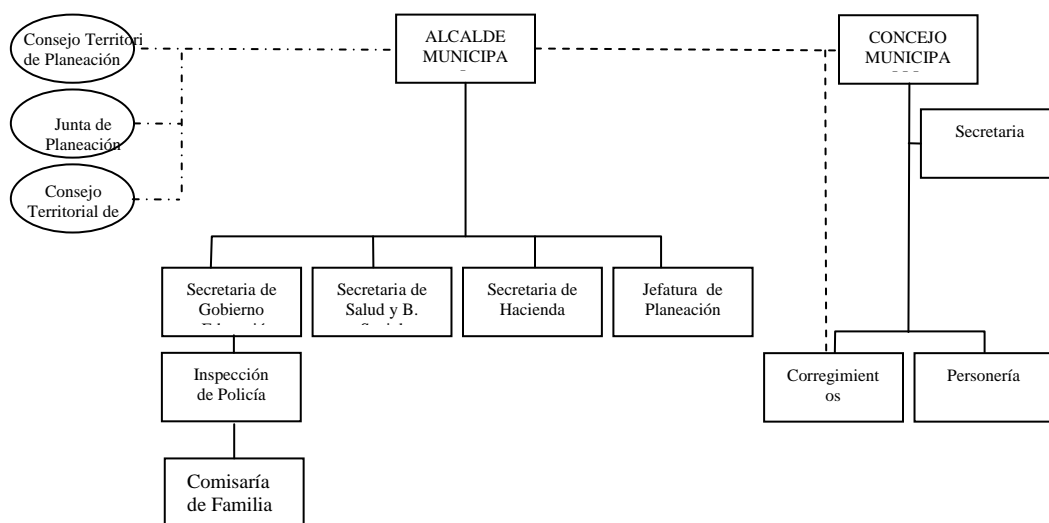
Consejo Territori de Planeación

Junta de Planeación

Consejo Territorial de

ALCALDE MUNICIPA

CONCEJO MUNICIPA

Secretaria

Secretaria de Gobierno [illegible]

Secretaria de Salud y B. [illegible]

Secretaria de Hacienda

Jefatura de Planeación

Inspección de Policía

Comisaría de Familia

Corregimient os

Personería